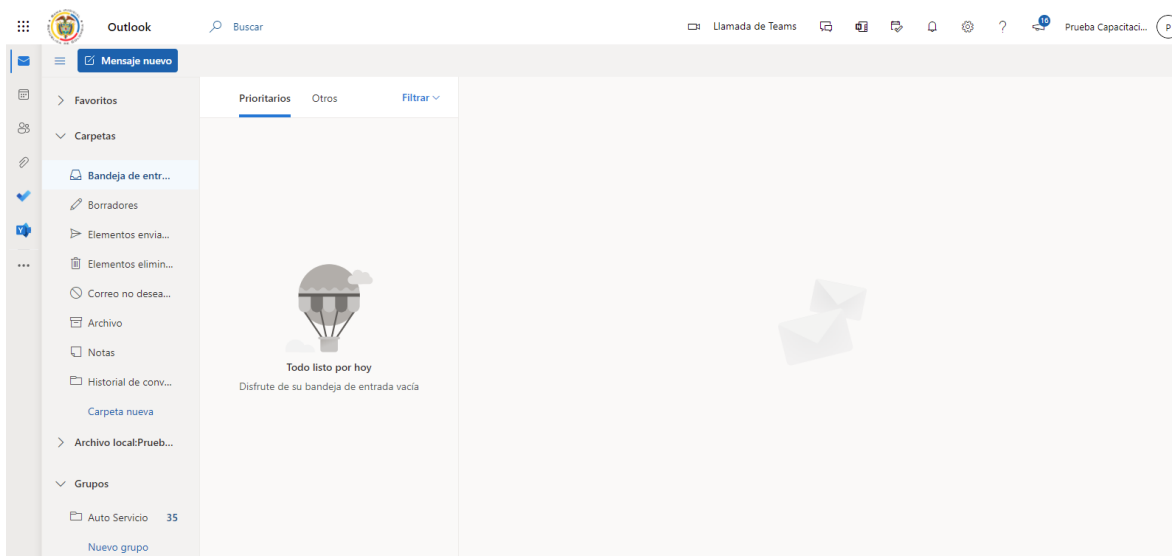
Outlook
Buscar
Llamada de Teams
16
Prueba Capacitaci...
P

Mensaje nuevo

Favoritos
Carpetas
Bandeja de entr...
Borradores
Elementos envia...
Elementos elimin...
Correo no desea...
Archivo
Notas
Historial de conv...
Carpeta nueva
Archivo local:Prueb...
Grupos
Auto Servicio 35
Nuevo grupo

Prioritarios
Otros
Filtrar

Todo listo por hoy
Disfrute de su bandeja de entrada vacía